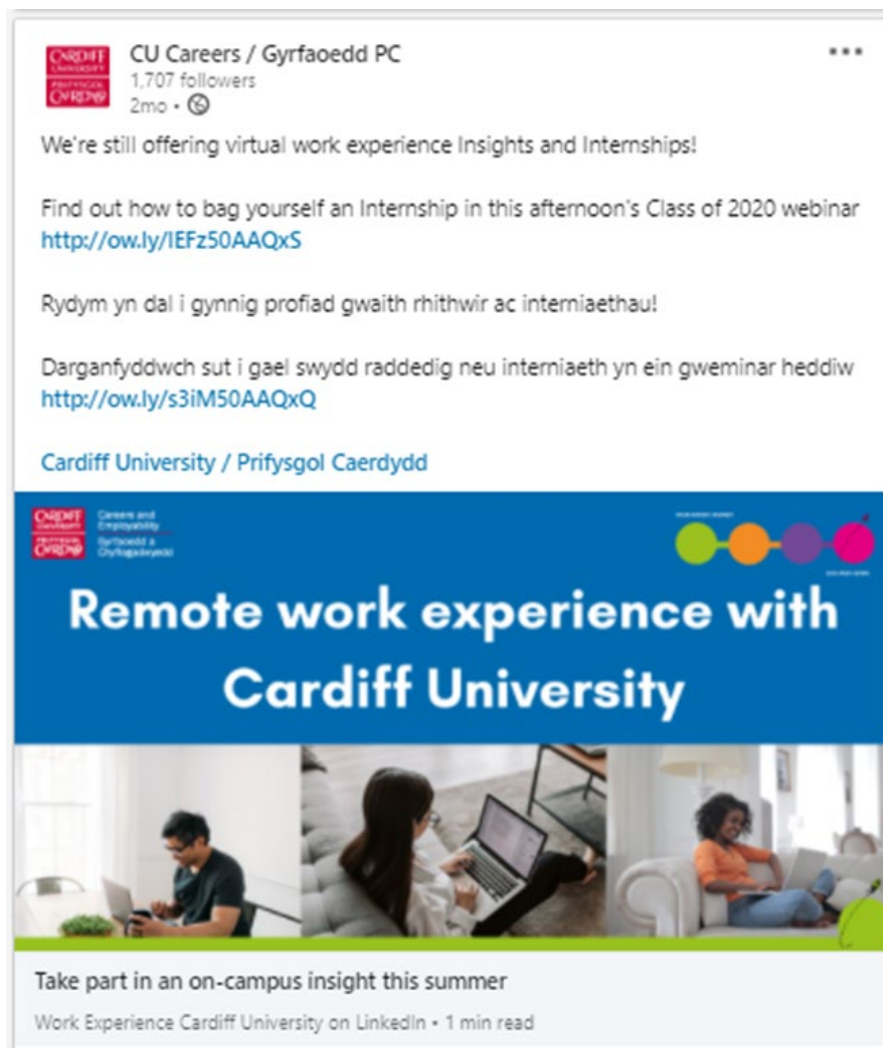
CARDIFF UNIVERSITY PRIFYSGOL CAERDYDD

CU Careers / Gyrfaoedd PC
1,707 followers
2mo •

We're still offering virtual work experience Insights and Internships!

Find out how to bag yourself an Internship in this afternoon's Class of 2020 webinar http://ow.ly/IEFz50AAQxS

Rydym yn dal i gynnig profiad gwaith rhithwir ac interniaethau!

Darganfyddwch sut i gael swydd raddedig neu interniaeth yn ein gweminar heddiw http://ow.ly/s3iM50AAQxQ

Cardiff University / Prifysgol Caerdydd

CARDIFF UNIVERSITY PRIFYSGOL CAERDYDD
Careers and Employability
Gyrfaoedd a Chyflogadwyedd

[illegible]

Remote work experience with Cardiff University

Take part in an on-campus insight this summer

Work Experience Cardiff University on LinkedIn • 1 min read